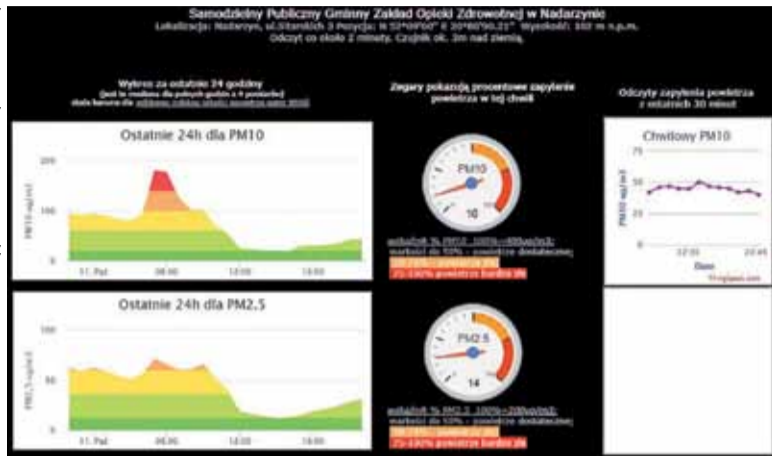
Samodzielny Publiczny Gminny Zakład Opieki Zdrowotnej w Nadarzynie
Lokalizacja: Nadarzyn, ul.Sitańskich 3 Pozycja: N 52°09'60" E 20°80'90.21" Wysokość: 102 m n.p.m.
Odczyt co około 2 minuty. Czujnik ok. 3m nad ziemią.

Wykres za ostatnie 24 godziny
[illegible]
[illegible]

Zegary pokazują procentowe zapylenie powietrza w tej chwili

Odczyty zapylenia powietrza z ostatnich 30 minut

Ostatnie 24h dla PM10

200
100
0
PM10 ug/m3
11. Paź
08:00
14:00
18:00

PM10
10

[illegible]
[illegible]
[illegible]
75-100% powietrze bardzo złe

Chwilowy PM10
75
50
25
PM10 ug/m3
22:55
23:05
Czas

Ostatnie 24h dla PM2.5

100
50
0
PM2.5 ug/m3
11. Paź
08:00
14:00
18:00

PM2.5
14

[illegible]
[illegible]
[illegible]
75-100% powietrze bardzo złe